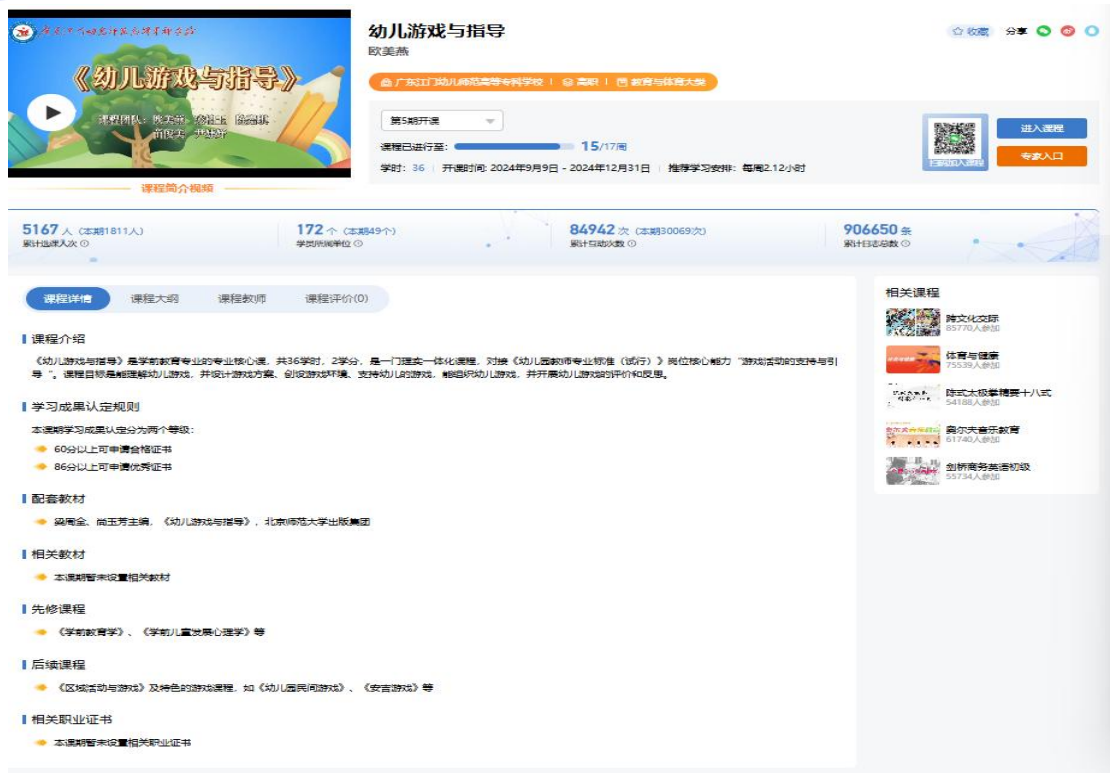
《幼儿游戏与指导》

课程团队：欧美燕 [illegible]

课程简介视频

幼儿游戏与指导
欧美燕

广东江门幼儿师范高等专科学校 | 高职 | 教育与体育大类

☆ 收藏 分享

第5期开课

课程已进行至: 15/17周

学时: 36 | 开课时间: 2024年9月9日 - 2024年12月31日 | 推荐学习安排: 每周2.12小时

手机扫码加入课程

进入课程

专家入口

5167 人 (本期1811人)
累计选课人次

172 个 (本期49个)
学员所属学校

84942 次 (本期30069次)
累计互动次数

906650 条
累计日志总数

课程详情 课程大纲 课程教师 课程评价(0)

课程介绍

《幼儿游戏与指导》是学前教育专业的专业核心课，共36学时，2学分，是一门理实一体化课程，对接《幼儿园教师专业标准（试行）》岗位核心能力"游戏活动的支持与引导"。课程目标是能理解幼儿游戏，并设计游戏方案、创设游戏环境、支持幼儿的游戏，能组织幼儿游戏，并开展幼儿游戏的评价和反思。

学习成果认定规则

本课期学习成果认定分为两个等级：

60分以上可申请合格证书

86分以上可申请优秀证书

配套教材

梁周全、尚玉芳主编，《幼儿游戏与指导》，北京师范大学出版集团

相关教材

本课期暂未设置相关教材

先修课程

《学前教育学》、《学前儿童发展心理学》等

后续课程

《区域活动与游戏》及特色的游戏课程，如《幼儿园民间游戏》、《安吉游戏》等

相关职业证书

本课期暂未设置相关职业证书

相关课程

跨文化交际
85770人参加

体育与健康
75539人参加

陈式太极拳精要十八式
54188人参加

奥尔夫音乐教育
61740人参加

剑桥商务英语初级
55734人参加